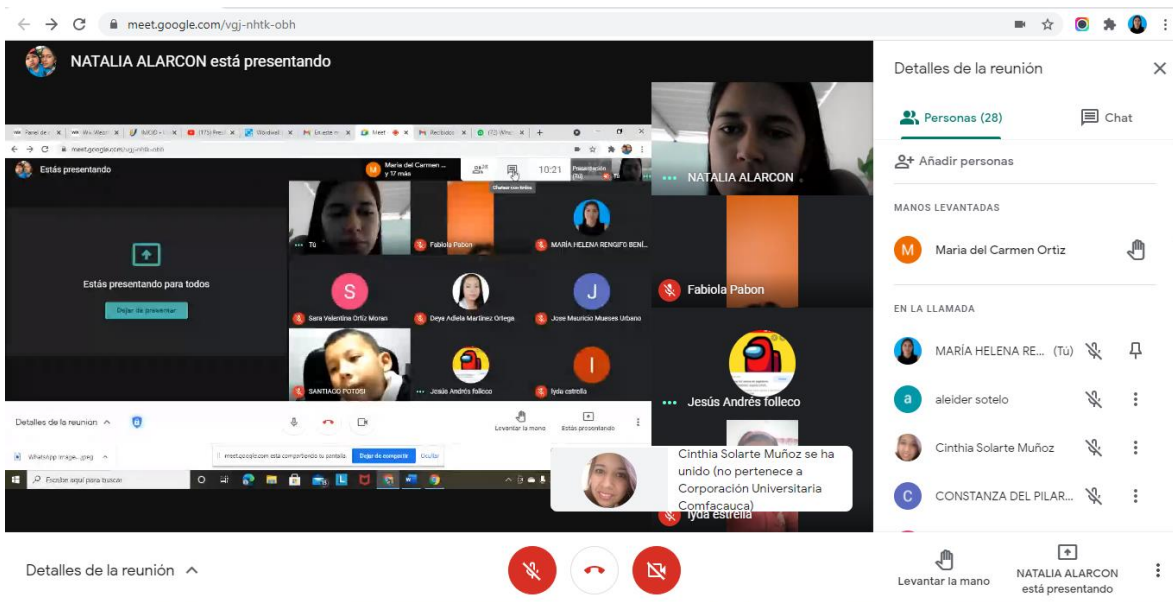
meet.google.com/vgj-nhtk-obh

NATALIA ALARCON está presentando

Estás presentando

Maria del Carmen ... y 17 más

10:21

Presentación (Tú)

Chatear con todos

Estás presentando para todos

Dejar de presentar

Tú

Fabiola Pabon

MARÍA HELENA RENGIFO BENÍ...

Sara Valentina Ortiz Moran

Deye Adiela Martinez Ortega

Jose Mauricio Mueses Urbano

SANTIAGO POTOSI

Jesús Andrés folleco

lyda estrella

Detalles de la reunión

Levantar la mano

Estás presentando

WhatsApp Image....jpeg

meet.google.com está compartiendo tu pantalla. Dejar de compartir Ocultar

Escribe aquí para buscar

NATALIA ALARCON

Fabiola Pabon

Jesús Andrés folleco

Cinthia Solarte Muñoz se ha unido (no pertenece a Corporación Universitaria Comfacauca)

lyda estrella

Detalles de la reunión

Personas (28)

Chat

Añadir personas

MANOS LEVANTADAS

Maria del Carmen Ortiz

EN LA LLAMADA

MARÍA HELENA RE... (Tú)

aleider sotelo

Cinthia Solarte Muñoz

CONSTANZA DEL PILAR...

Detalles de la reunión

Levantar la mano

NATALIA ALARCON está presentando